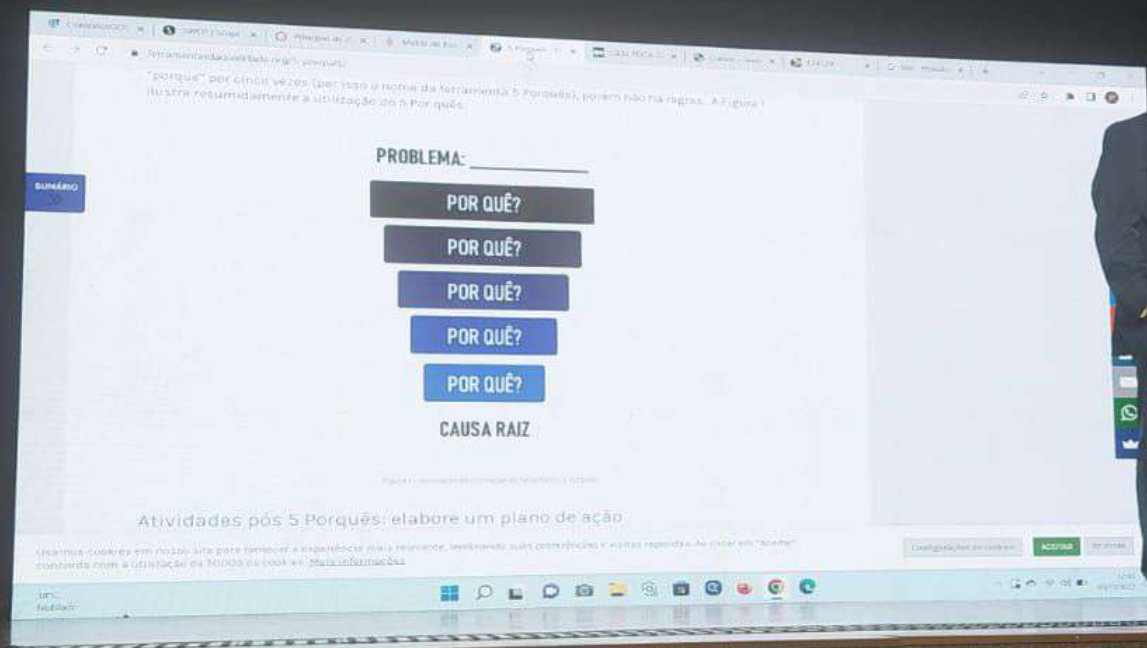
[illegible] | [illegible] | Principal de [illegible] | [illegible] | 5 Porquês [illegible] | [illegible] | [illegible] | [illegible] | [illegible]

ferramentasdaqualidade.org/5-porques/

"porquê" por cinco vezes (por isso o nome da ferramenta 5 Porquês), porém não há regras. A Figura 1 ilustra resumidamente a utilização do 5 Por quês.

SUMÁRIO

PROBLEMA: ___________

POR QUÊ?

POR QUÊ?

POR QUÊ?

POR QUÊ?

POR QUÊ?

CAUSA RAIZ

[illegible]

Atividades pós 5 Porquês: elabore um plano de ação

Usamos cookies em nosso site para fornecer a experiência mais relevante, lembrando suas preferências e visitas repetidas. Ao clicar em "Aceitar", concorda com a utilização de TODOS os cookies. Mais informações

Configurações de cookies | ACEITAR | Rejeitar

18°C
Nublado